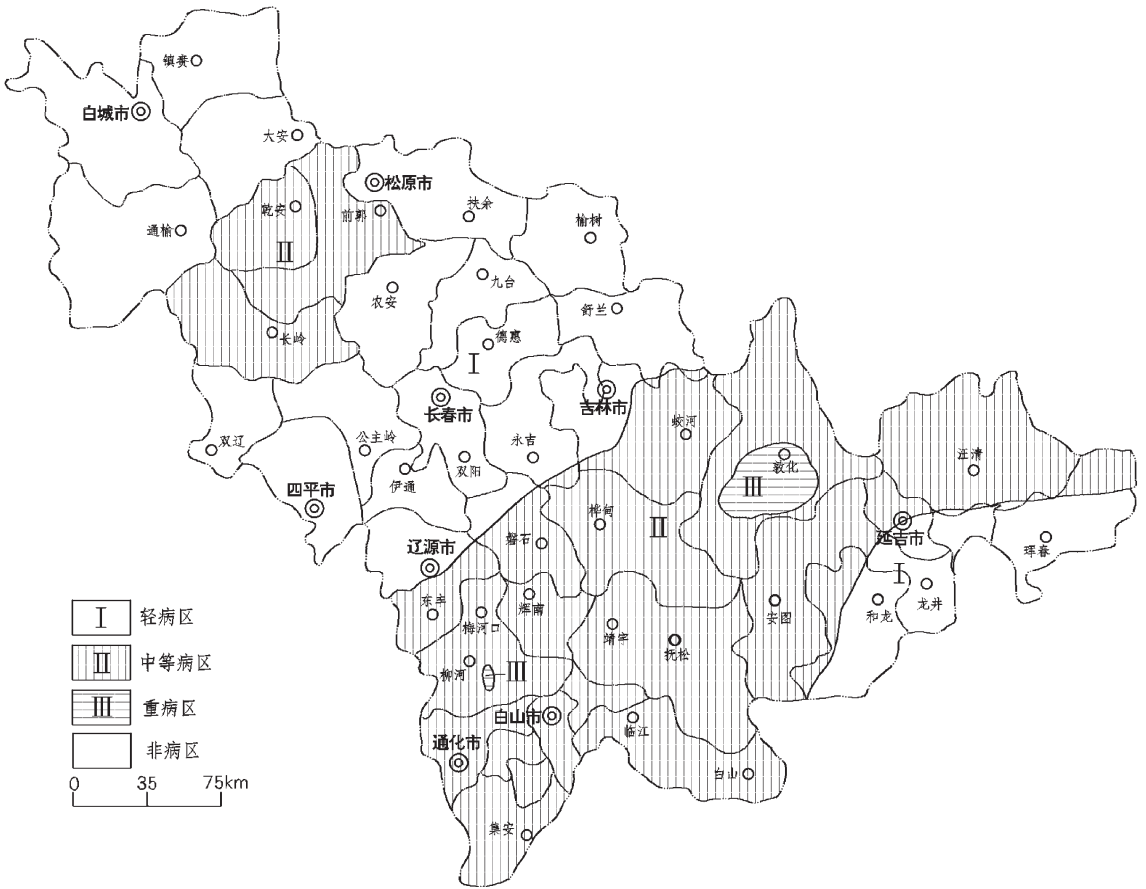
镇赉
白城市
大安
松原市
乾安
前郭
扶余
榆树
通榆
Ⅱ
九台
农安
舒兰
长岭
德惠
Ⅰ
长春市
吉林市
蛟河
双辽
公主岭
永吉
敦化
汪清
Ⅲ
四平市
伊通
双阳
桦甸
Ⅱ
辽源市
磐石
延吉市
珲春
Ⅰ
东丰
辉南
安图
和龙
龙井
梅河口
靖宇
抚松
柳河
Ⅲ
白山市
临江
通化市
白山
集安

Ⅰ 轻病区
Ⅱ 中等病区
Ⅲ 重病区
非病区
0 35 75km